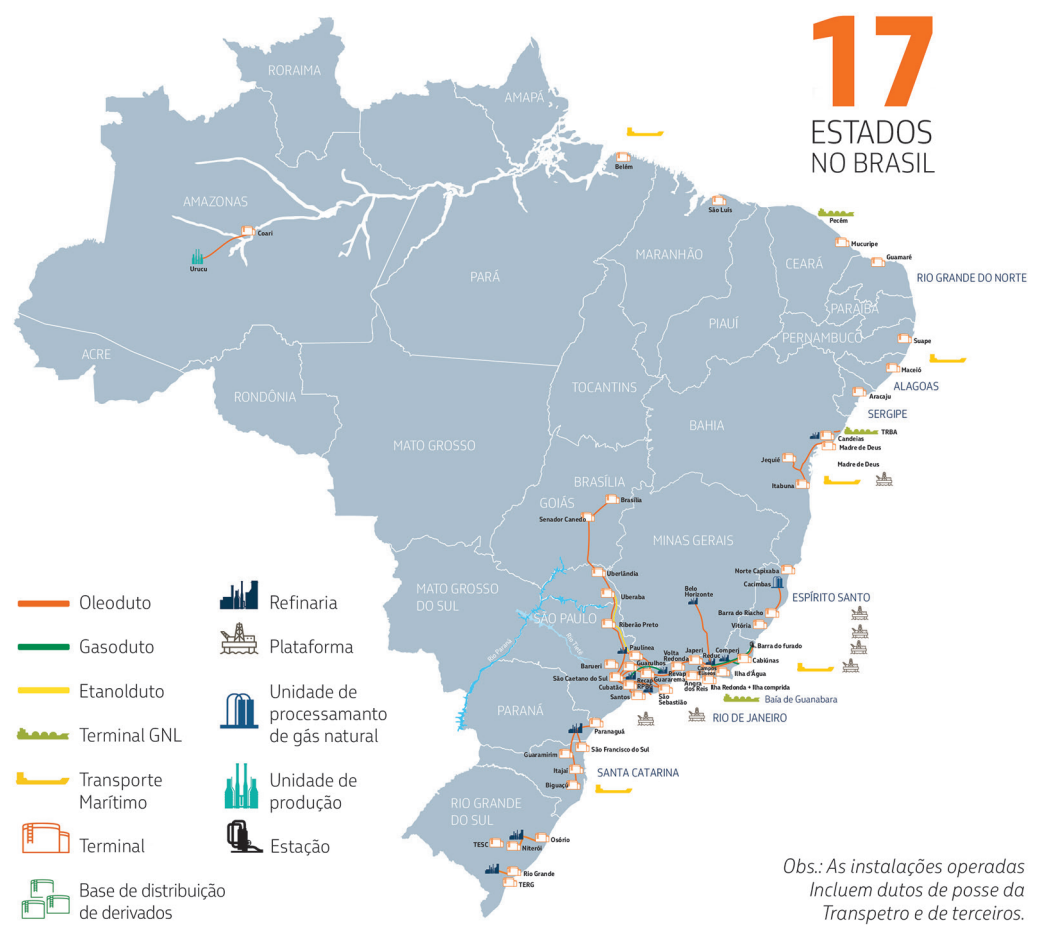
17
ESTADOS
NO BRASIL

RORAIMA
AMAPÁ
AMAZONAS
Belém
Coari
Urucu
São Luís
Pecém
Mucuripe
Guamaré
RIO GRANDE DO NORTE
MARANHÃO
CEARÁ
PARÁ
PARAÍBA
PIAUÍ
PERNAMBUCO
Suape
Maceió
ALAGOAS
ACRE
TOCANTINS
Aracaju
SERGIPE
RONDÔNIA
TRBA
Candeias
Madre de Deus
Madre de Deus
BAHIA
MATO GROSSO
Jequié
Itabuna
BRASÍLIA
GOIÁS
Brasília
Senador Canedo
MINAS GERAIS
Uberlândia
Uberaba
Norte Capixaba
Cacimbas
ESPÍRITO SANTO
MATO GROSSO DO SUL
Belo Horizonte
Ribeirão Preto
Barra do Riacho
SÃO PAULO
Vitória
Paulínia
Volta Redonda
Japeri
Reduc
Comperj
Barra do furado
Cabiúnas
Guarulhos
Revap
Campos Elíseos
Ilha d'Água
Barueri
São Caetano do Sul
Cubatão
Santos
Recap
RPBC
Guararema
Angra dos Reis
São Sebastião
Ilha Redonda + Ilha comprida
Baía de Guanabara
RIO DE JANEIRO
PARANÁ
Paranaguá
São Francisco do Sul
Guaramirim
Itajaí
Biguaçu
SANTA CATARINA
RIO GRANDE DO SUL
TESC
Niterói
Osório
Rio Grande
TERG

Oleoduto
Gasoduto
Etanolduto
Terminal GNL
Transporte Marítimo
Terminal
Base de distribuição de derivados
Refinaria
Plataforma
Unidade de processamanto de gás natural
Unidade de produção
Estação

Obs.: As instalações operadas Incluem dutos de posse da Transpetro e de terceiros.